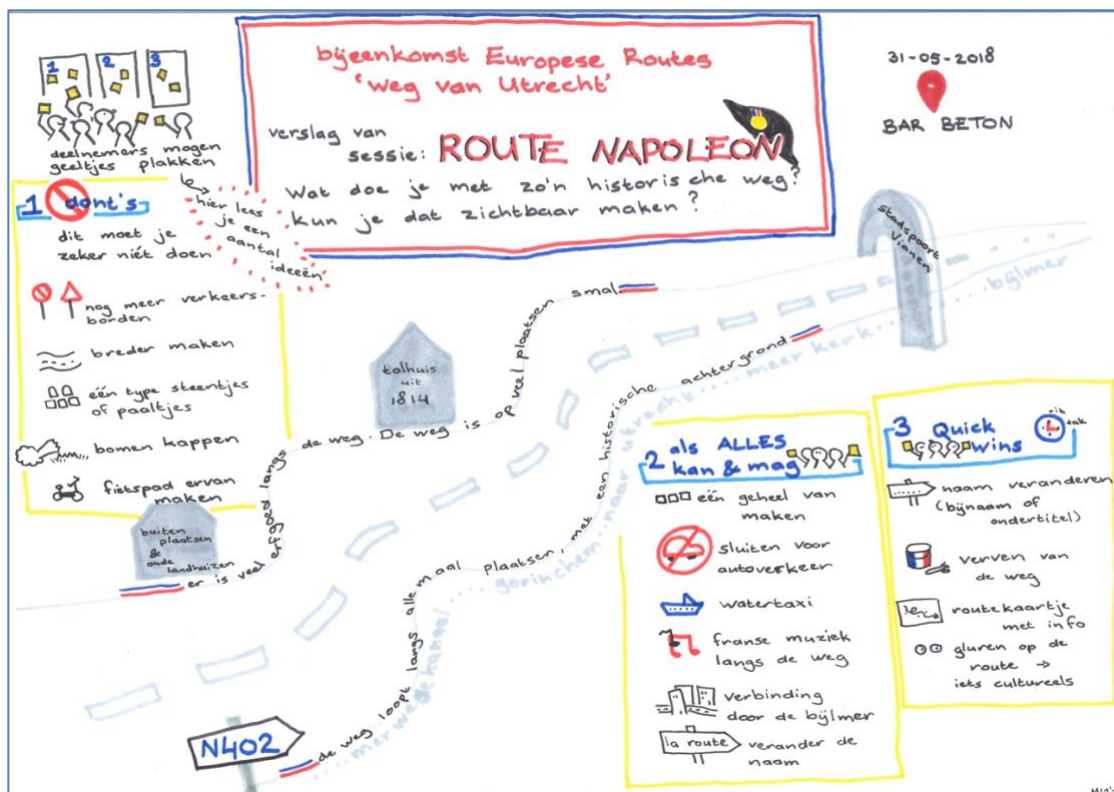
bijeenkomst Europese Routes
'weg van Utrecht'

verslag van sessie: ROUTE NAPOLEON

Wat doe je met zo'n historische weg? kun je dat zichtbaar maken?

31-05-2018

BAR BETON

1 2 3

deelnemers mogen geeltjes plakken

hier lees je een aantal ideeën

1 dont's
dit moet je zeker niet doen

nog meer verkeersborden

breder maken

één type steentjes of paaltjes

bomen kappen

fietspad ervan maken

tolhuis uit 1814

buiten plaatsen & oude landhuizen

Stadspoort Vianen

bijlmer

meer kerk

utrecht

gorinchem naar

merwedekanaal

N402

de weg loopt langs allemaal plaatsen, met een historische achtergrond

er is veel erfgoed langs de weg. De weg is op veel plaatsen smal

2 als ALLES kan & mag
één geheel van maken
sluiten voor autoverkeer
watertaxi
franse muziek langs de weg
verbinding door de bijlmer
la route verander de naam

3 Quick wins
zik dak
naam veranderen (bijnaam of ondertitel)
verven van de weg
routekaartje met info
gluren op de route → iets cultureels